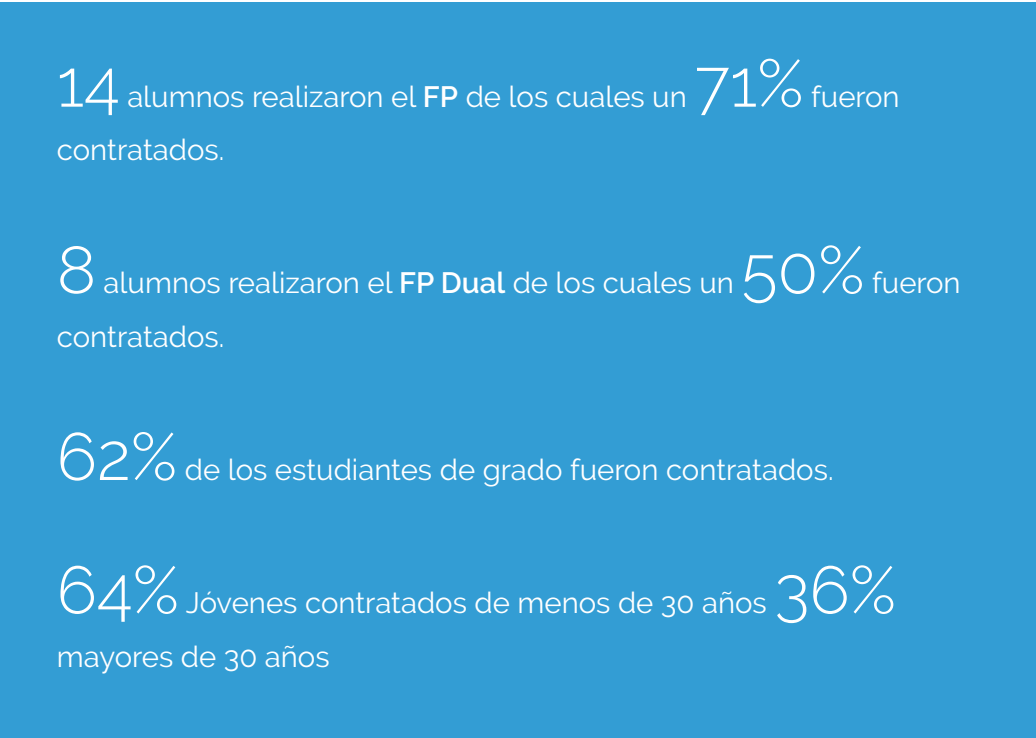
14 alumnos realizaron el **FP** de los cuales un 71% fueron contratados.

8 alumnos realizaron el **FP Dual** de los cuales un 50% fueron contratados.

62% de los estudiantes de grado fueron contratados.

64% Jóvenes contratados de menos de 30 años 36% mayores de 30 años